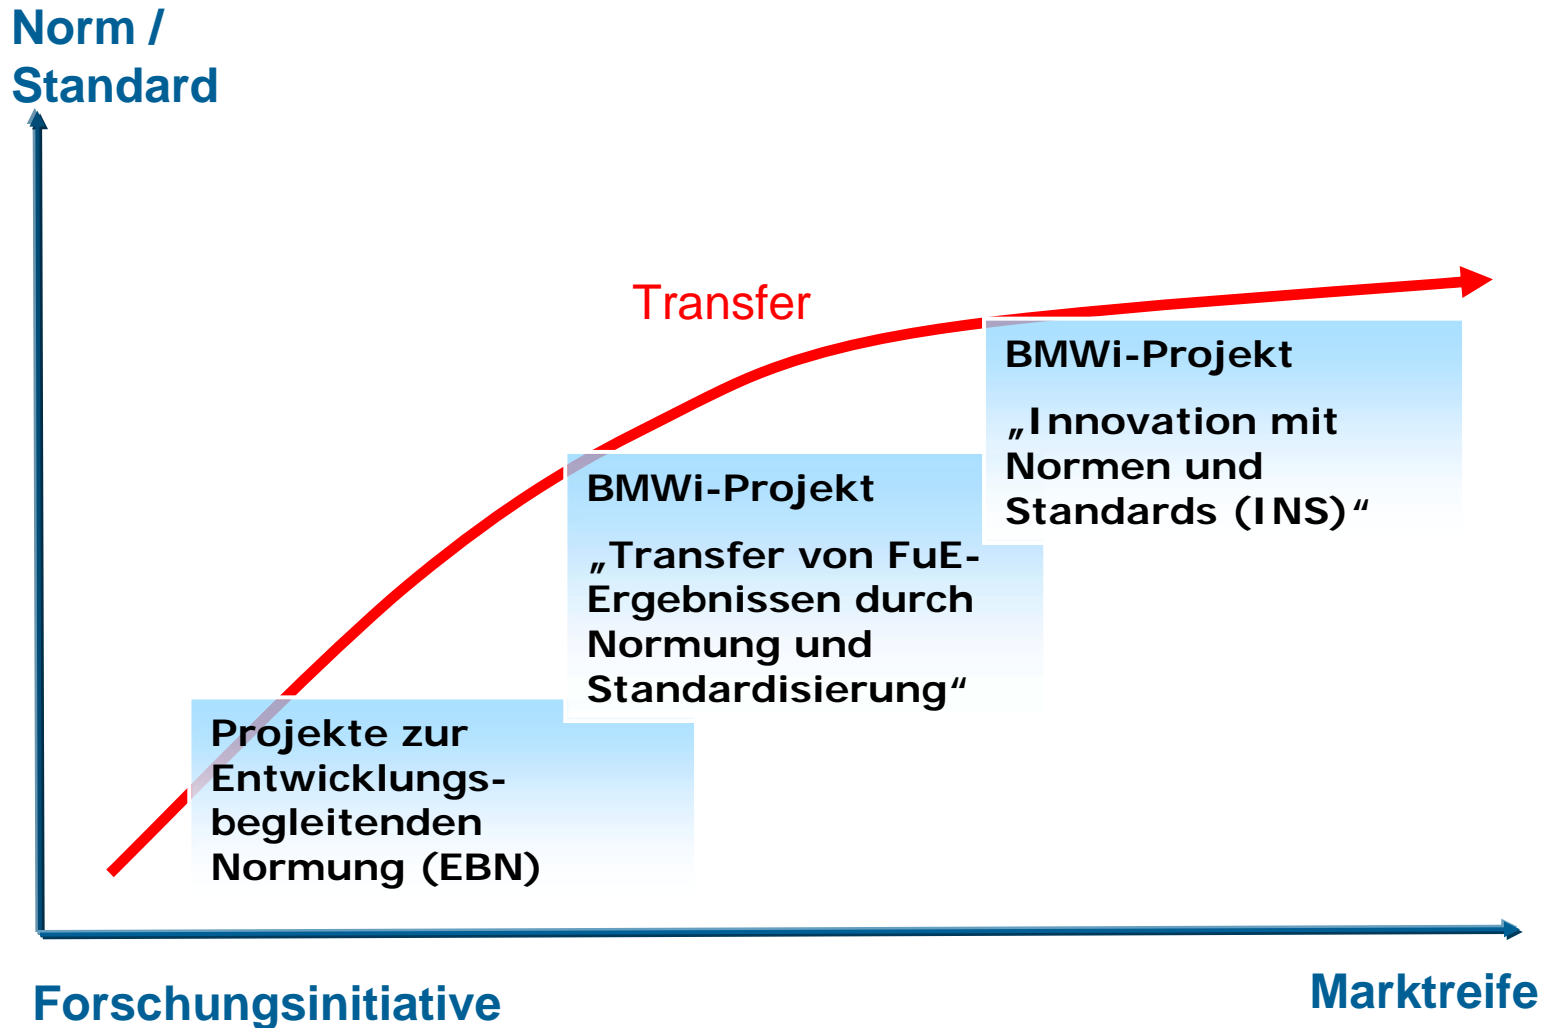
Norm / Standard

Transfer

BMWi-Projekt

„Innovation mit Normen und Standards (INS)“

BMWi-Projekt

„Transfer von FuE-Ergebnissen durch Normung und Standardisierung“

Projekte zur Entwicklungsbegleitenden Normung (EBN)

Forschungsinitiative

Marktreife